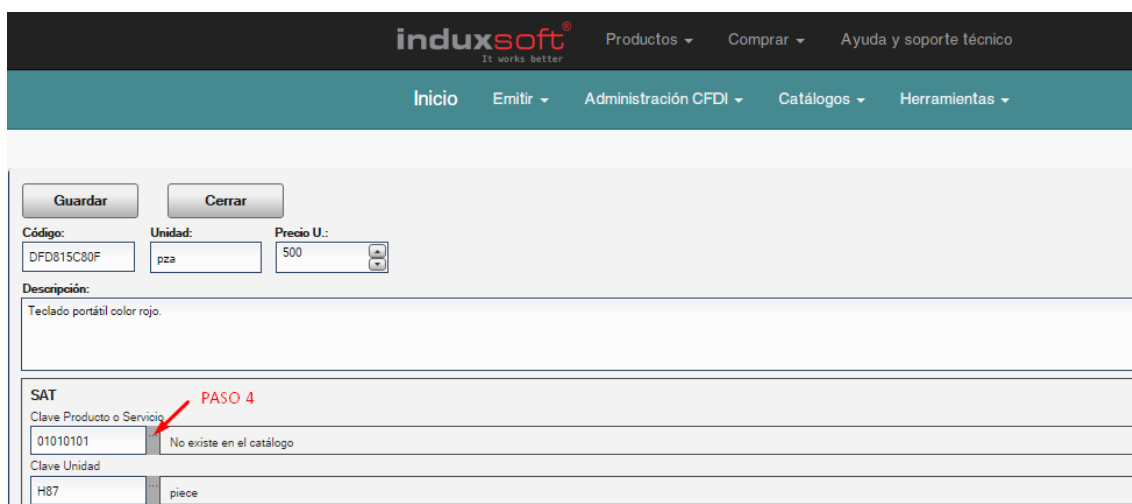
induxsoft®
It works better

Productos ▾ Comprar ▾ Ayuda y soporte técnico

Inicio Emitir ▾ Administración CFDI ▾ Catálogos ▾ Herramientas ▾

Guardar Cerrar

Código:
DFD815C80F

Unidad:
pza

Precio U.:
500

Descripción:
Teclado portátil color rojo.

SAT
PASO 4
Clave Producto o Servicio
01010101
No existe en el catálogo
Clave Unidad
H87
piece